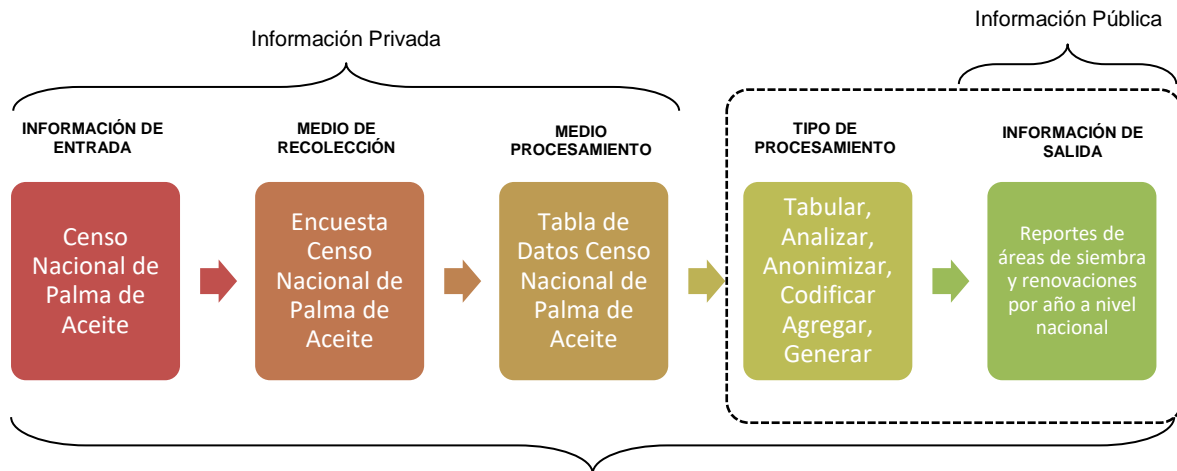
Información Pública

Información Privada

INFORMACIÓN DE ENTRADA

MEDIO DE RECOLECCIÓN

MEDIO PROCESAMIENTO

TIPO DE PROCESAMIENTO

INFORMACIÓN DE SALIDA

Censo Nacional de Palma de Aceite

Encuesta Censo Nacional de Palma de Aceite

Tabla de Datos Censo Nacional de Palma de Aceite

Tabular, Analizar, Anonimizar, Codificar Agregar, Generar

Reportes de áreas de siembra y renovaciones por año a nivel nacional